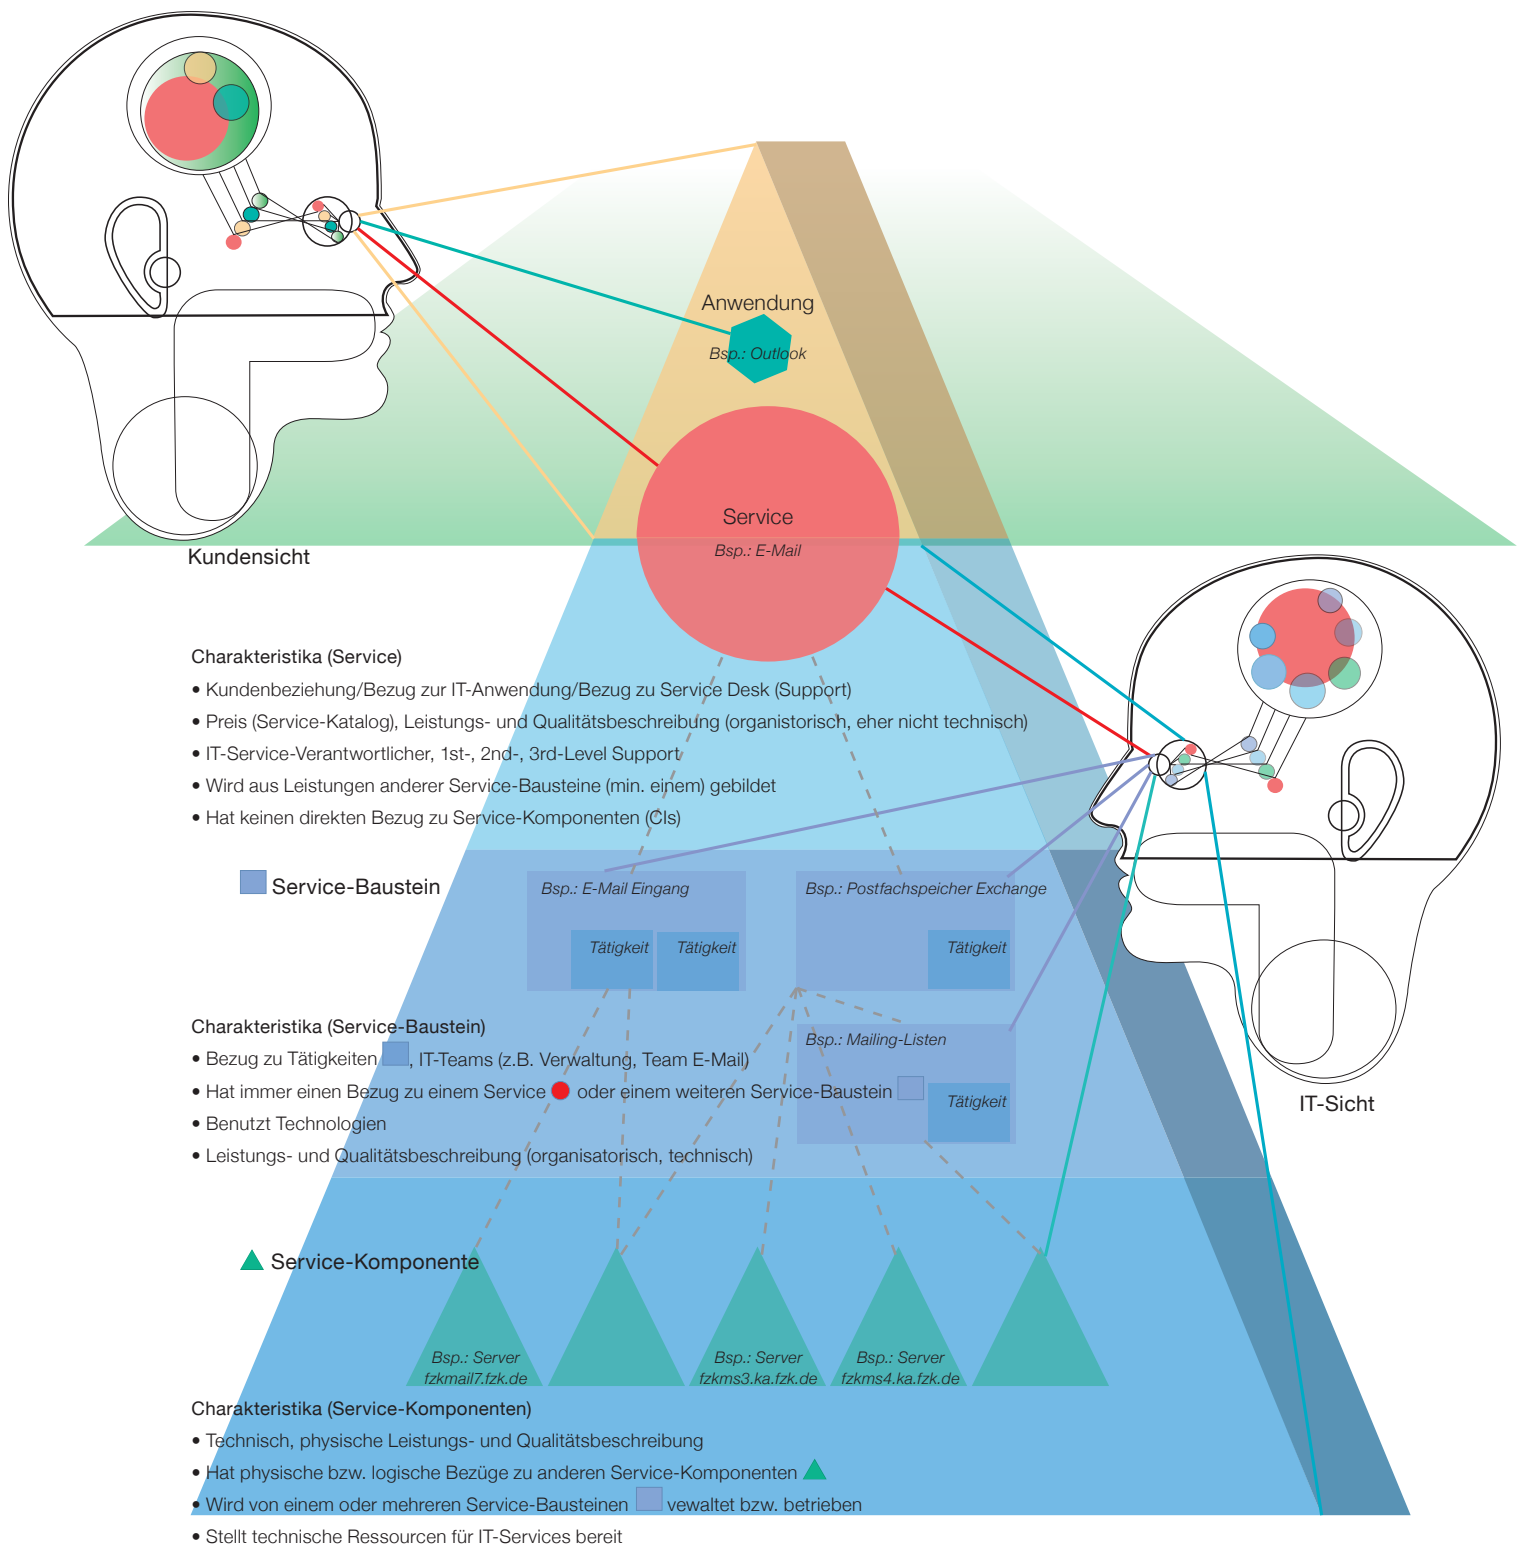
Anwendung

Bsp.: Outlook

Service

Bsp.: E-Mail

Kundensicht

Charakteristika (Service)

• Kundenbeziehung/Bezug zur IT-Anwendung/Bezug zu Service Desk (Support)
• Preis (Service-Katalog), Leistungs- und Qualitätsbeschreibung (organistorisch, eher nicht technisch)
• IT-Service-Verantwortlicher, 1st-, 2nd-, 3rd-Level Support
• Wird aus Leistungen anderer Service-Bausteine (min. einem) gebildet
• Hat keinen direkten Bezug zu Service-Komponenten (CIs)

Service-Baustein

Bsp.: E-Mail Eingang

Tätigkeit

Tätigkeit

Bsp.: Postfachspeicher Exchange

Tätigkeit

Charakteristika (Service-Baustein)

• Bezug zu Tätigkeiten , IT-Teams (z.B. Verwaltung, Team E-Mail)
• Hat immer einen Bezug zu einem Service oder einem weiteren Service-Baustein
• Benutzt Technologien
• Leistungs- und Qualitätsbeschreibung (organisatorisch, technisch)

Bsp.: Mailing-Listen

Tätigkeit

IT-Sicht

Service-Komponente

Bsp.: Server fzkmail7.fzk.de

Bsp.: Server fzkms3.ka.fzk.de

Bsp.: Server fzkms4.ka.fzk.de

Charakteristika (Service-Komponenten)

• Technisch, physische Leistungs- und Qualitätsbeschreibung
• Hat physische bzw. logische Bezüge zu anderen Service-Komponenten
• Wird von einem oder mehreren Service-Bausteinen vewaltet bzw. betrieben
• Stellt technische Ressourcen für IT-Services bereit